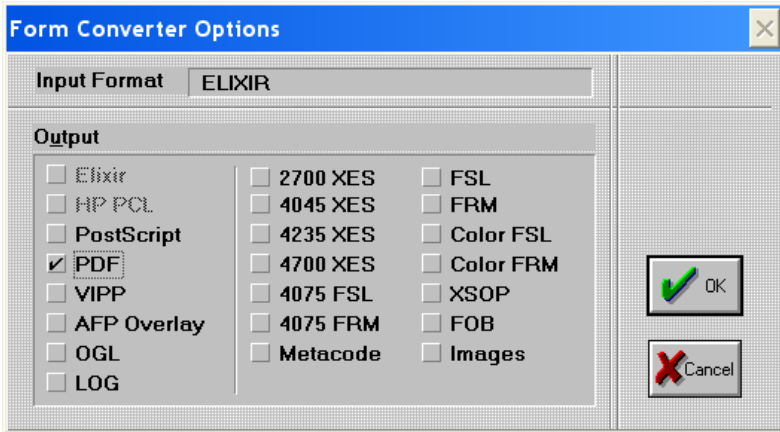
Form Converter Options

Input Format ELIXIR

Output

Elixir
HP PCL
PostScript
PDF
VIPP
AFP Overlay
OGL
LOG

2700 XES
4045 XES
4235 XES
4700 XES
4075 FSL
4075 FRM
Metacode

FSL
FRM
Color FSL
Color FRM
XSOP
FOB
Images

OK

Cancel